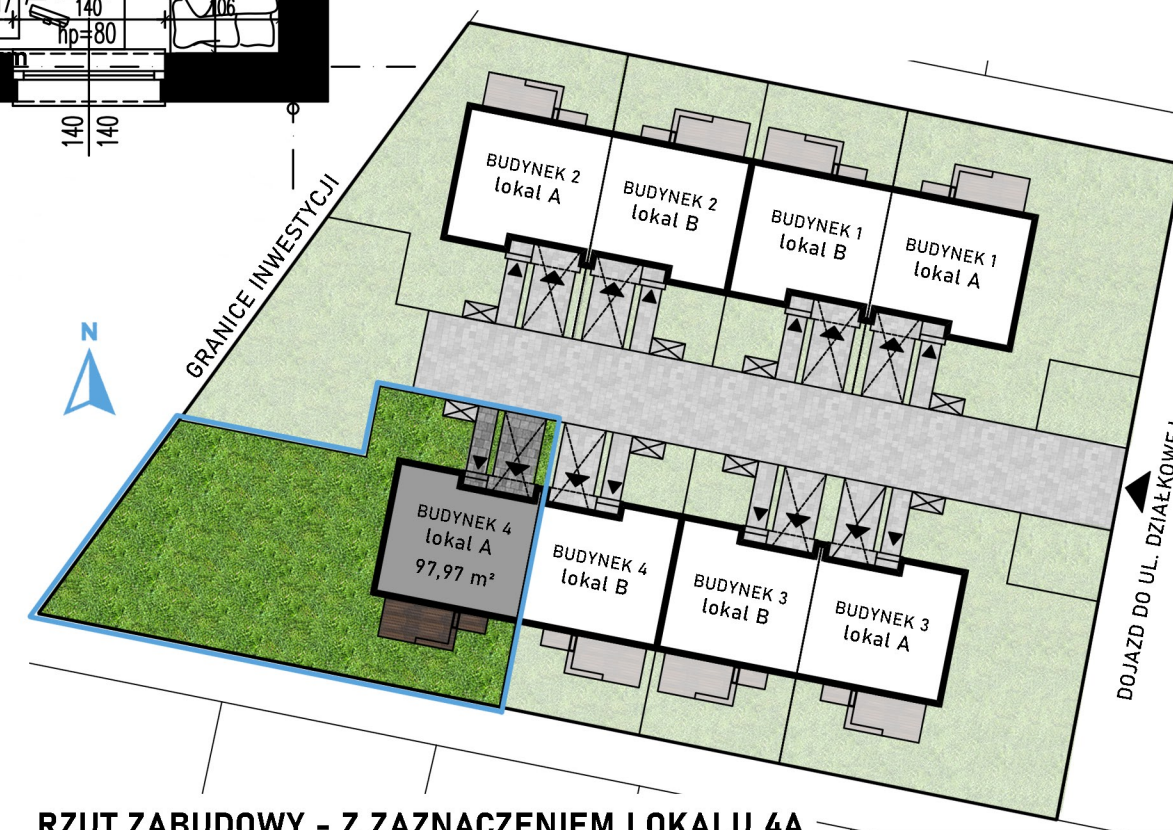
140
hp=80
106
140
140

GRANICE INWESTYCJI

N

BUDYNEK 2
lokal A

BUDYNEK 2
lokal B

BUDYNEK 1
lokal B

BUDYNEK 1
lokal A

BUDYNEK 4
lokal A
97,97 m²

BUDYNEK 4
lokal B

BUDYNEK 3
lokal B

BUDYNEK 3
lokal A

DOJAZD DO UL. DZIAŁKOWE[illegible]

RZUT ZABUDOWY - Z ZAZNACZENIEM LOKALU 4A